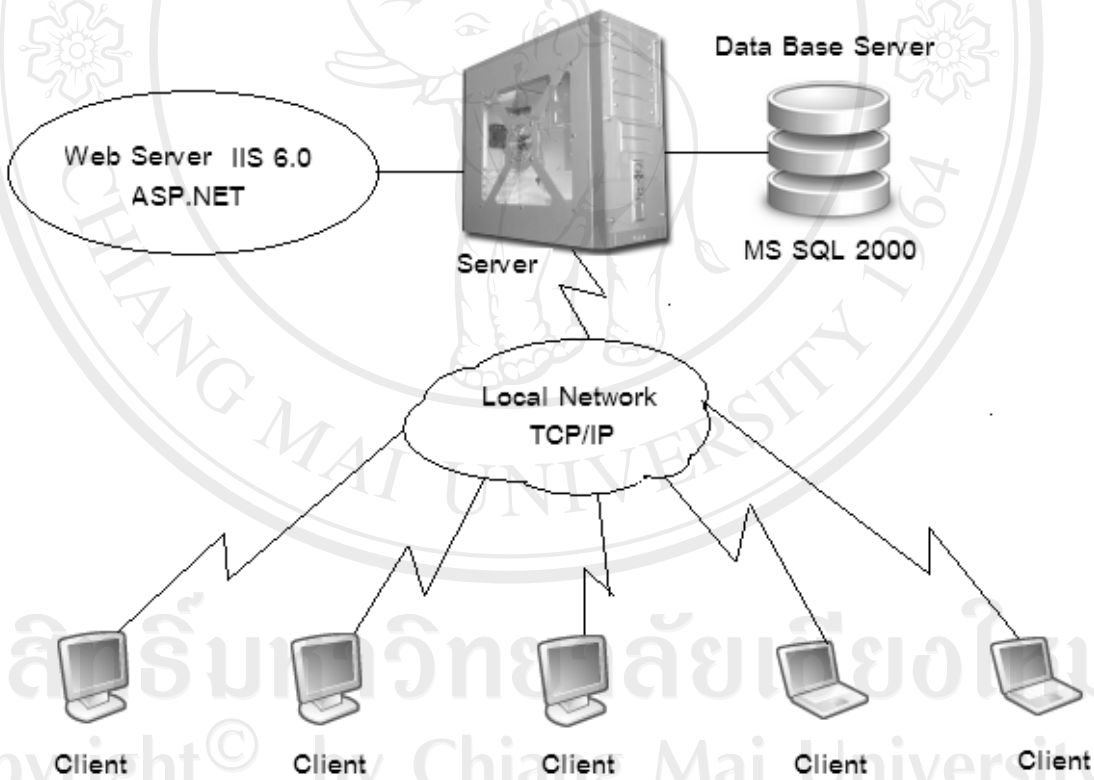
Data Base Server

Web Server IIS 6.0
ASP.NET

MS SQL 2000

Server

CHIANG MAI UNIVERSITY 1964

Local Network
TCP/IP

ลิขสิทธิ์มหาวิทยาลัยเชียงใหม่

Copyright© by Chiang Mai University

Client Client Client Client Client